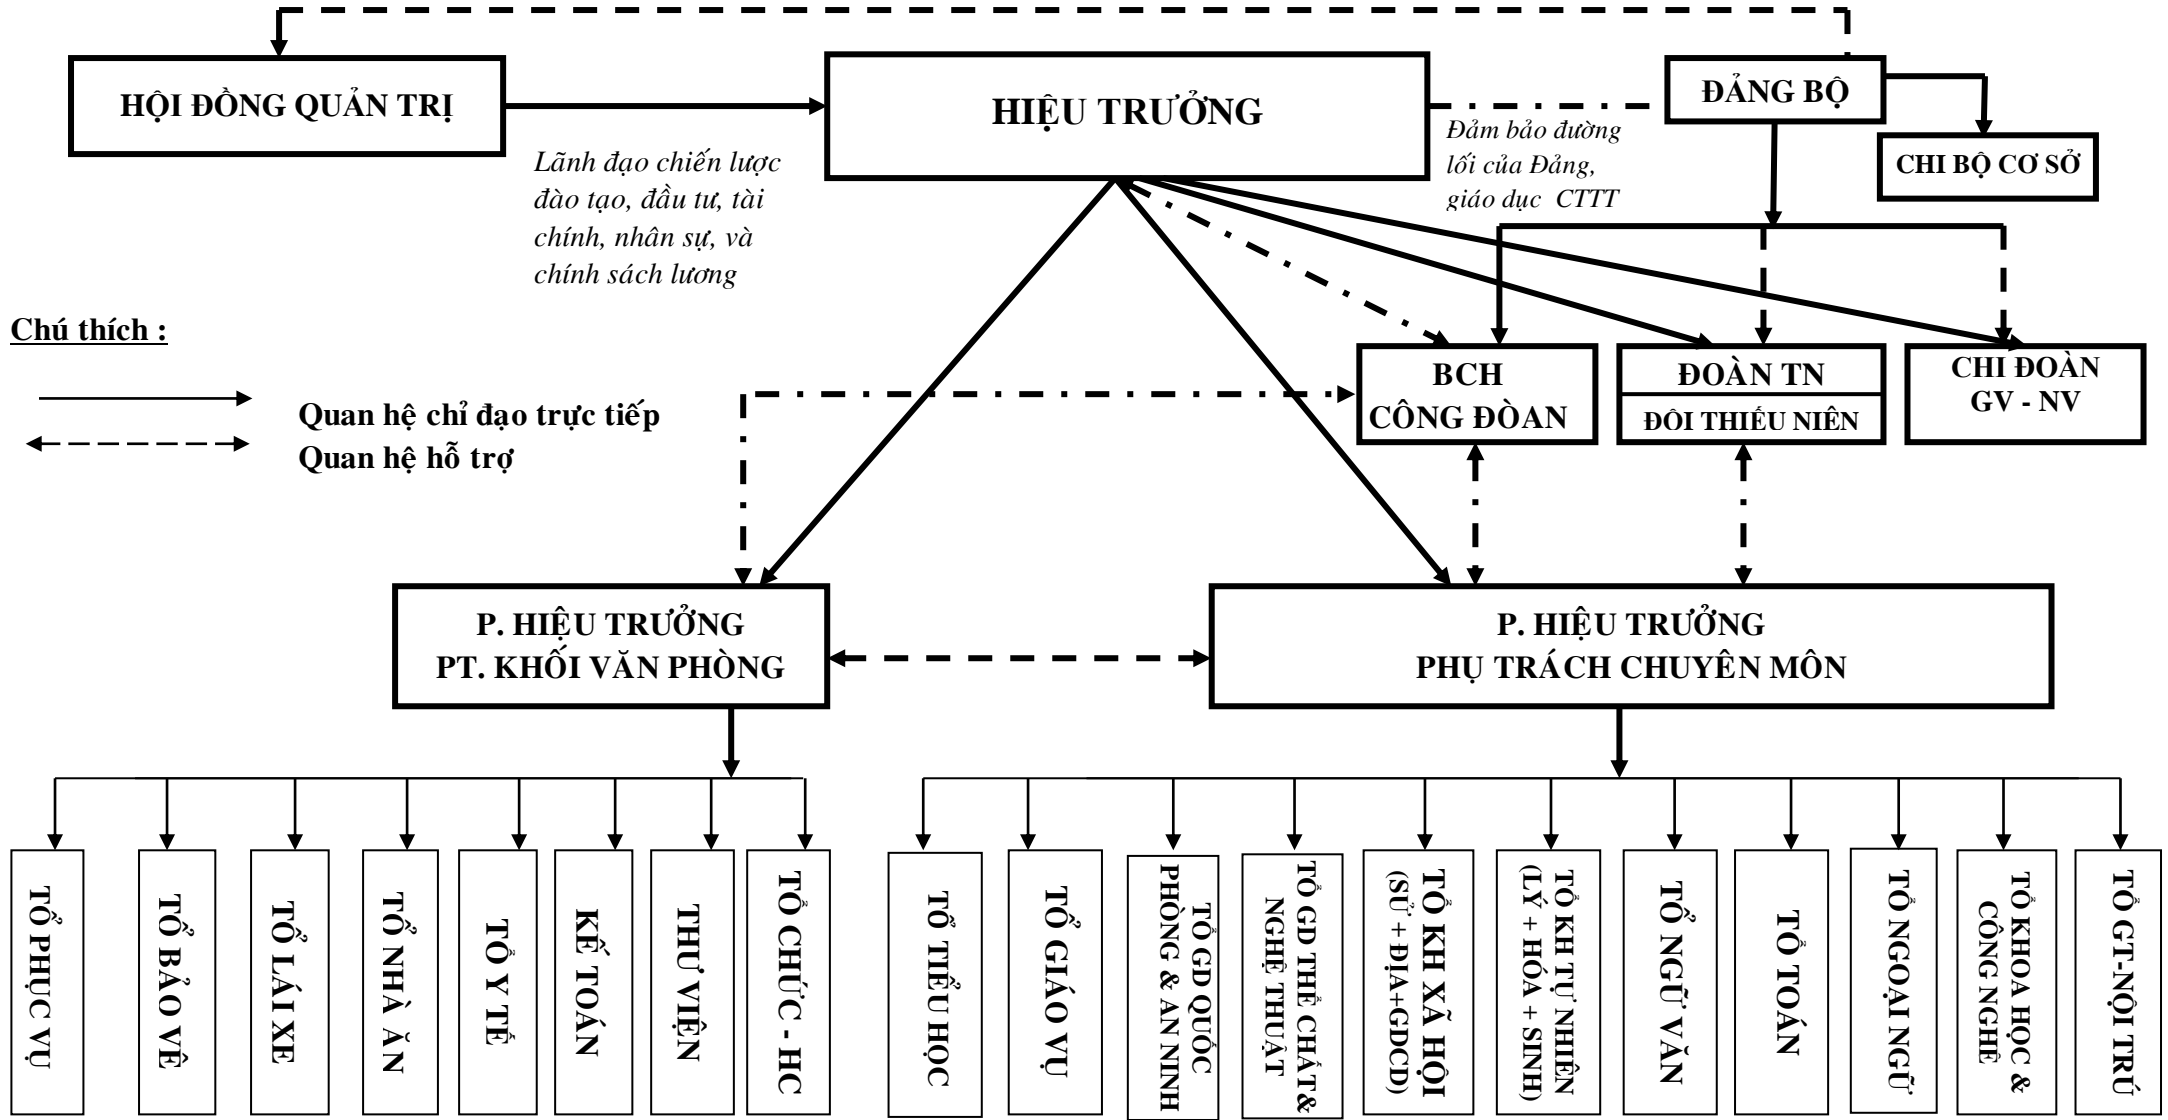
HỘI ĐỒNG QUẢN TRỊ

HIỆU TRƯỞNG

ĐẢNG BỘ

CHI BỘ CƠ SỞ

Lãnh đạo chiến lược đào tạo, đầu tư, tài chính, nhân sự, và chính sách lương

Đảm bảo đường lối của Đảng, giáo dục CTTT

Chú thích :

Quan hệ chỉ đạo trực tiếp

Quan hệ hỗ trợ

BCH CÔNG ĐÒAN

ĐOÀN TN

ĐÔI THIẾU NIÊN

CHI ĐOÀN GV - NV

P. HIỆU TRƯỞNG PT. KHỐI VĂN PHÒNG

P. HIỆU TRƯỞNG PHỤ TRÁCH CHUYÊN MÔN

TỔ PHỤC VỤ

TỔ BẢO VỆ

TỔ LÁI XE

TỔ NHÀ ĂN

TỔ Y TẾ

KẾ TOÁN

THƯ VIỆN

TỔ CHỨC - HC

TỔ TIỂU HỌC

TỔ GIÁO VỤ

TỔ GD QUỐC PHÒNG & AN NINH

TỔ GD THỂ CHẤT & NGHỆ THUẬT

TỔ KH XÃ HỘI (SỬ + ĐỊA+GDCD)

TỔ KH TỰ NHIÊN (LÝ + HÓA + SINH)

TỔ NGỮ VĂN

TỔ TOÁN

TỔ NGOẠI NGỮ

TỔ KHOA HỌC & CÔNG NGHỆ

TỔ GT-NỘI TRÚ